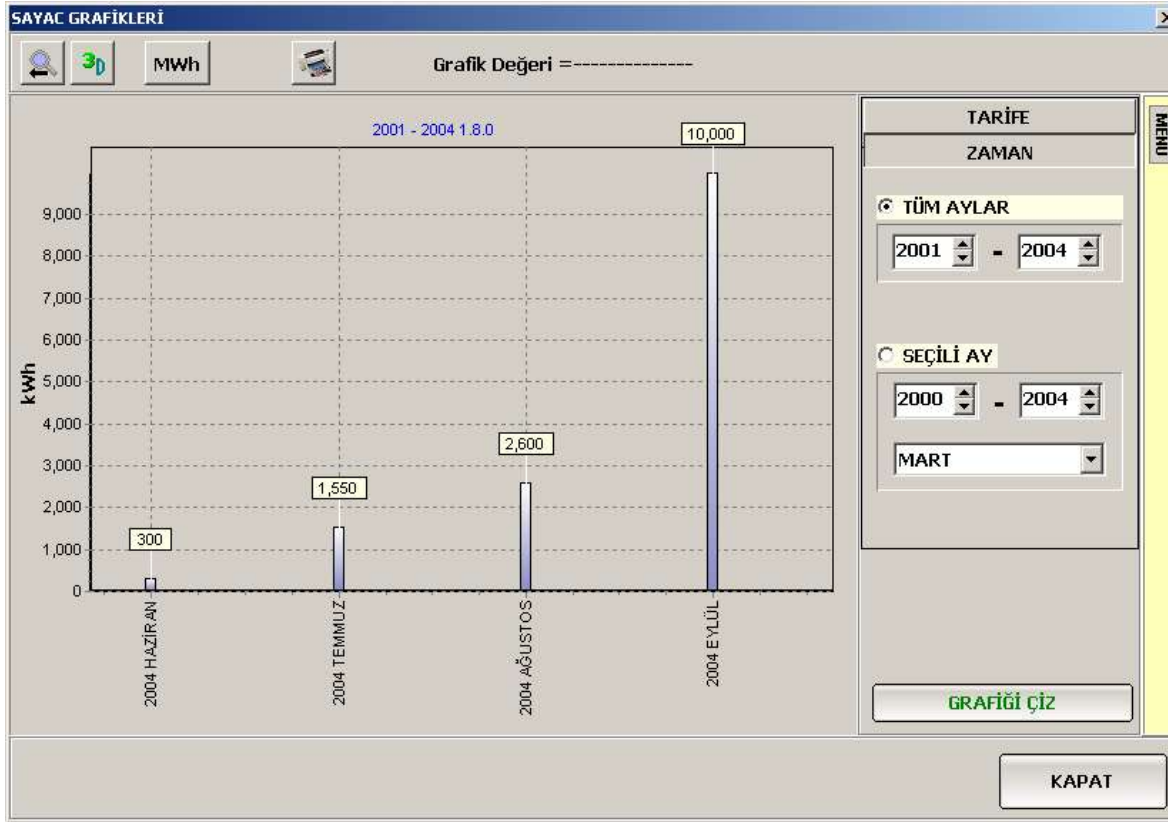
SAYAC GRAFİKLERİ

3D MWh Grafik Değeri =--------------

2001 - 2004 1.8.0

kWh

9,000
8,000
7,000
6,000
5,000
4,000
3,000
2,000
1,000
0

300
1,550
2,600
10,000

2004 HAZİRAN
2004 TEMMUZ
2004 AĞUSTOS
2004 EYLÜL

TARİFE
ZAMAN
MENU

TÜM AYLAR
2001 - 2004

SEÇİLİ AY
2000 - 2004
MART

GRAFİĞİ ÇİZ

KAPAT